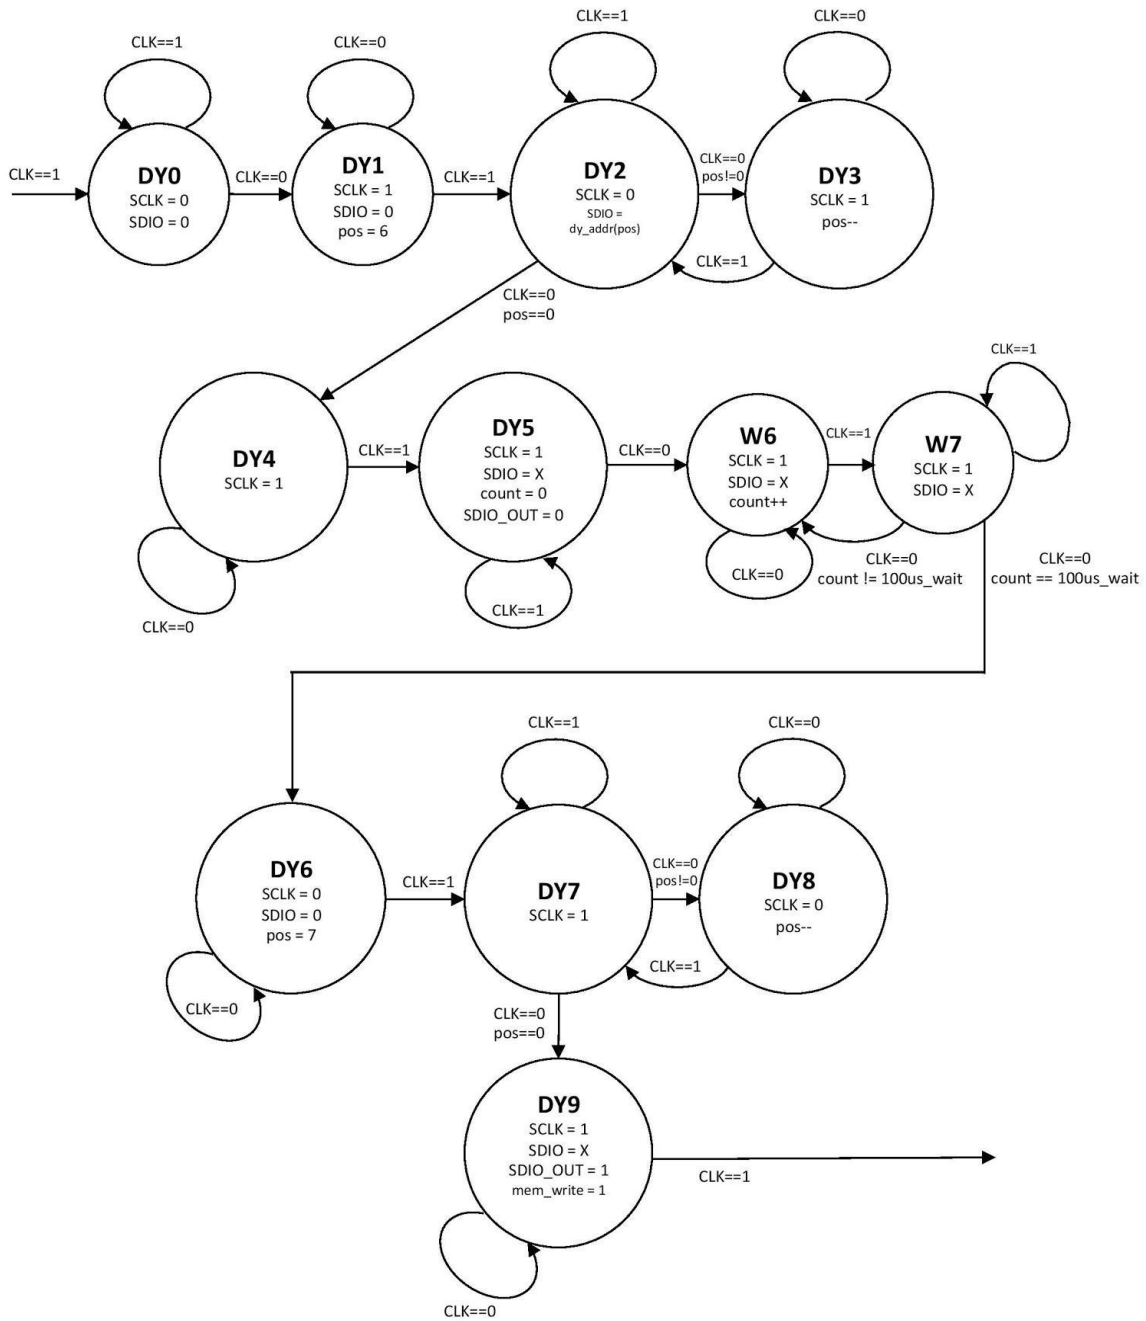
CLK==1

CLK==0

CLK==1

CLK==0

CLK==1

DY0
SCLK = 0
SDIO = 0

CLK==0

DY1
SCLK = 1
SDIO = 0
pos = 6

CLK==1

DY2
SCLK = 0
SDIO = dy_addr(pos)

CLK==0
pos!=0

DY3
SCLK = 1
pos--

CLK==1

CLK==0
pos==0

CLK==1

DY4
SCLK = 1

CLK==1

DY5
SCLK = 1
SDIO = X
count = 0
SDIO_OUT = 0

CLK==0

W6
SCLK = 1
SDIO = X
count++

CLK==1

W7
SCLK = 1
SDIO = X

CLK==0

CLK==1

CLK==0

CLK==0
count != 100us_wait

CLK==0
count == 100us_wait

CLK==1

CLK==0

DY6
SCLK = 0
SDIO = 0
pos = 7

CLK==1

DY7
SCLK = 1

CLK==0
pos!=0

DY8
SCLK = 0
pos--

CLK==1

CLK==0

CLK==0
pos==0

DY9
SCLK = 1
SDIO = X
SDIO_OUT = 1
mem_write = 1

CLK==1

CLK==0